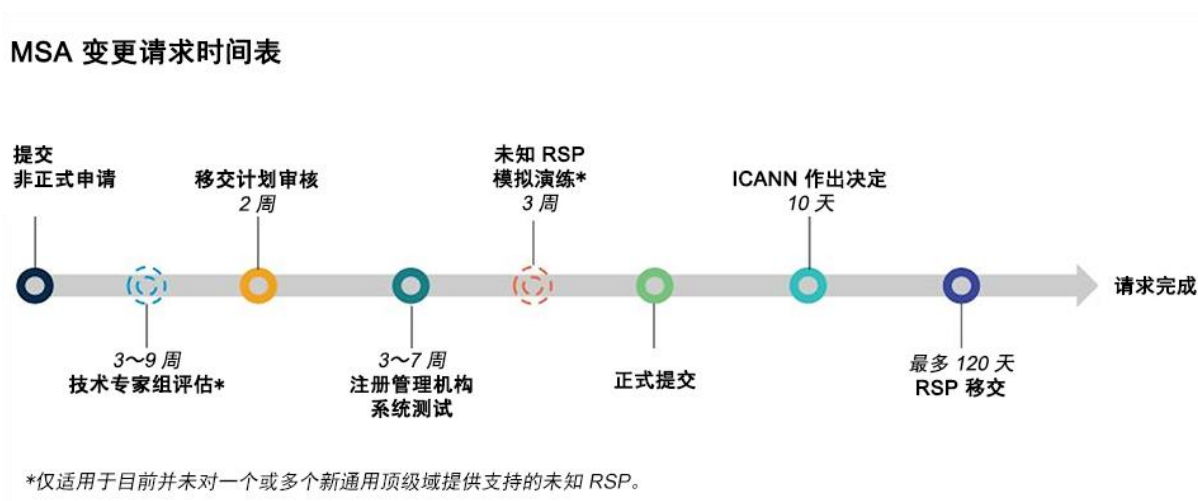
MSA 变更请求时间表

提交
非正式申请

3～9 周
技术专家组评估*

移交计划审核
2 周

3～7 周
注册管理机构
系统测试

未知 RSP
模拟演练*
3 周

正式提交

ICANN 作出决定
10 天

最多 120 天
RSP 移交

请求完成

*仅适用于目前并未对一个或多个新通用顶级域提供支持的未知 RSP。